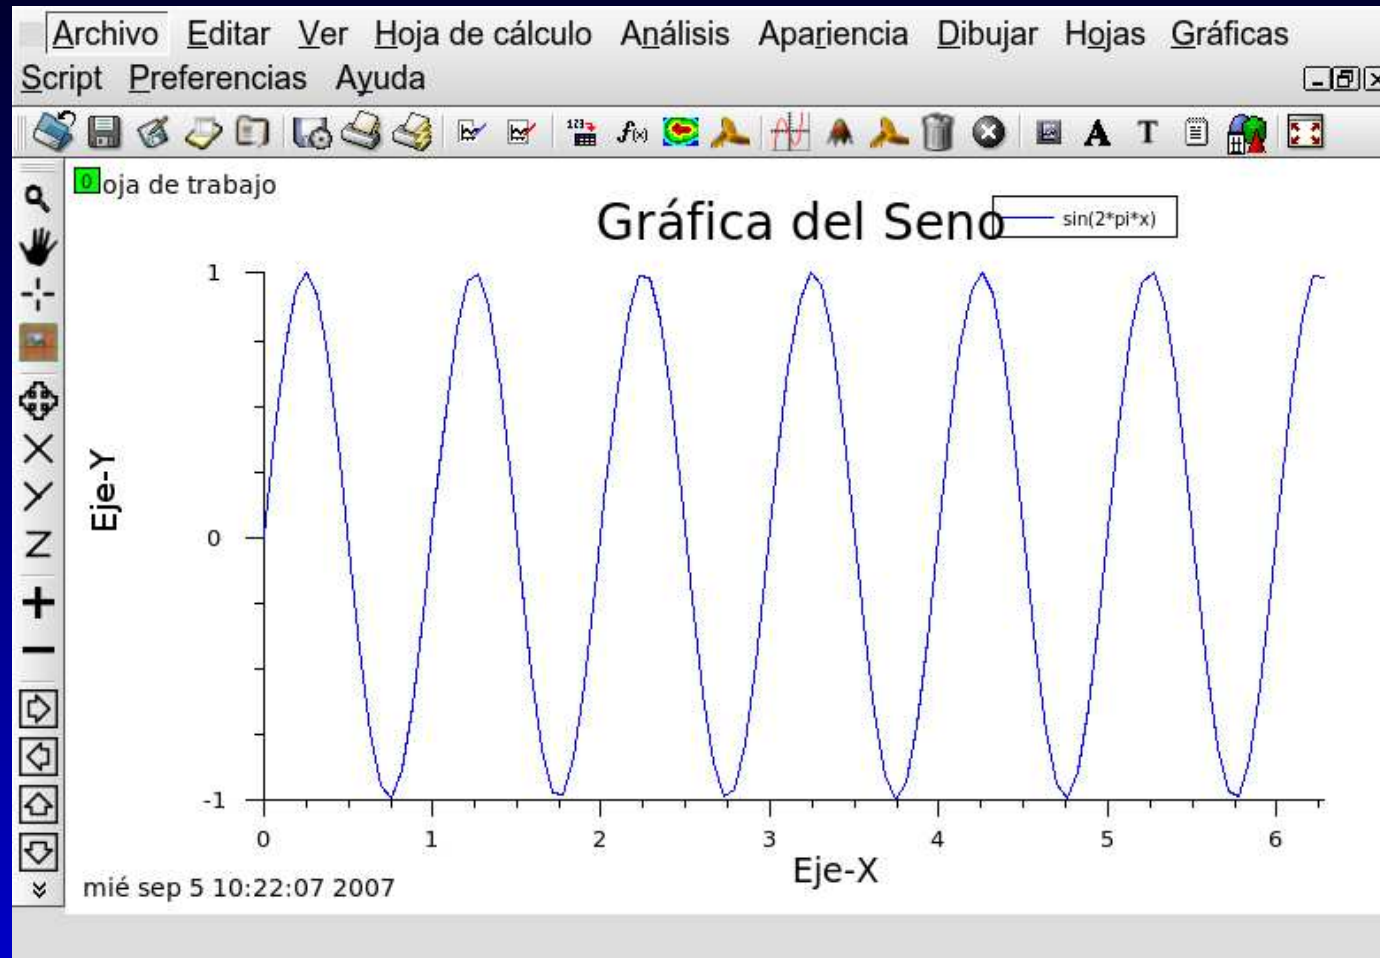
Archivo Editar Ver Hoja de cálculo Análisis Apariencia Dibujar Hojas Gráficas Script Preferencias Ayuda

0oja de trabajo

Gráfica del Seno

sin(2*pi*x)

1

0

-1

Eje-Y

0 1 2 3 4 5 6

Eje-X

mié sep 5 10:22:07 2007